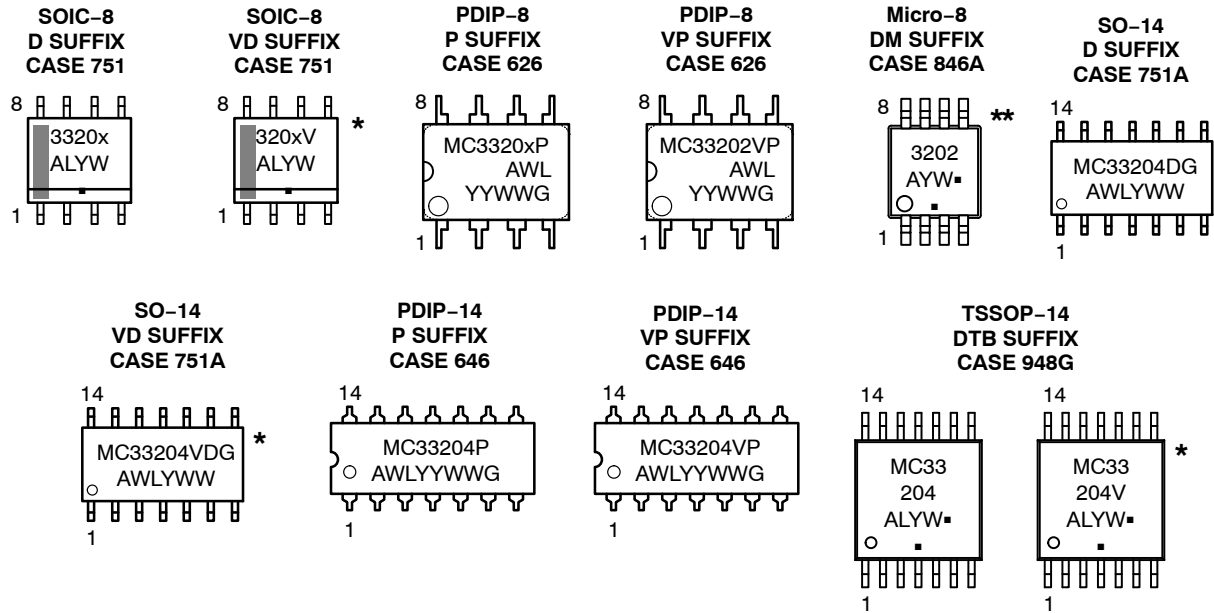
SOIC−8
D SUFFIX
CASE 751

8
3320x
ALYW
1

SOIC−8
VD SUFFIX
CASE 751

8
320xV
ALYW
1
*

PDIP−8
P SUFFIX
CASE 626

8
MC3320xP
AWL
YYWWG
1

PDIP−8
VP SUFFIX
CASE 626

8
MC33202VP
AWL
YYWWG
1

Micro−8
DM SUFFIX
CASE 846A

8
3202
AYW▪
1
**

SO−14
D SUFFIX
CASE 751A

14
MC33204DG
AWLYWW
1

SO−14
VD SUFFIX
CASE 751A

14
MC33204VDG
AWLYWW
1
*

PDIP−14
P SUFFIX
CASE 646

14
MC33204P
AWLYYWWG
1

PDIP−14
VP SUFFIX
CASE 646

14
MC33204VP
AWLYYWWG
1

TSSOP−14
DTB SUFFIX
CASE 948G

14
MC33
204
ALYW▪
1

14
MC33
204V
ALYW▪
1
*